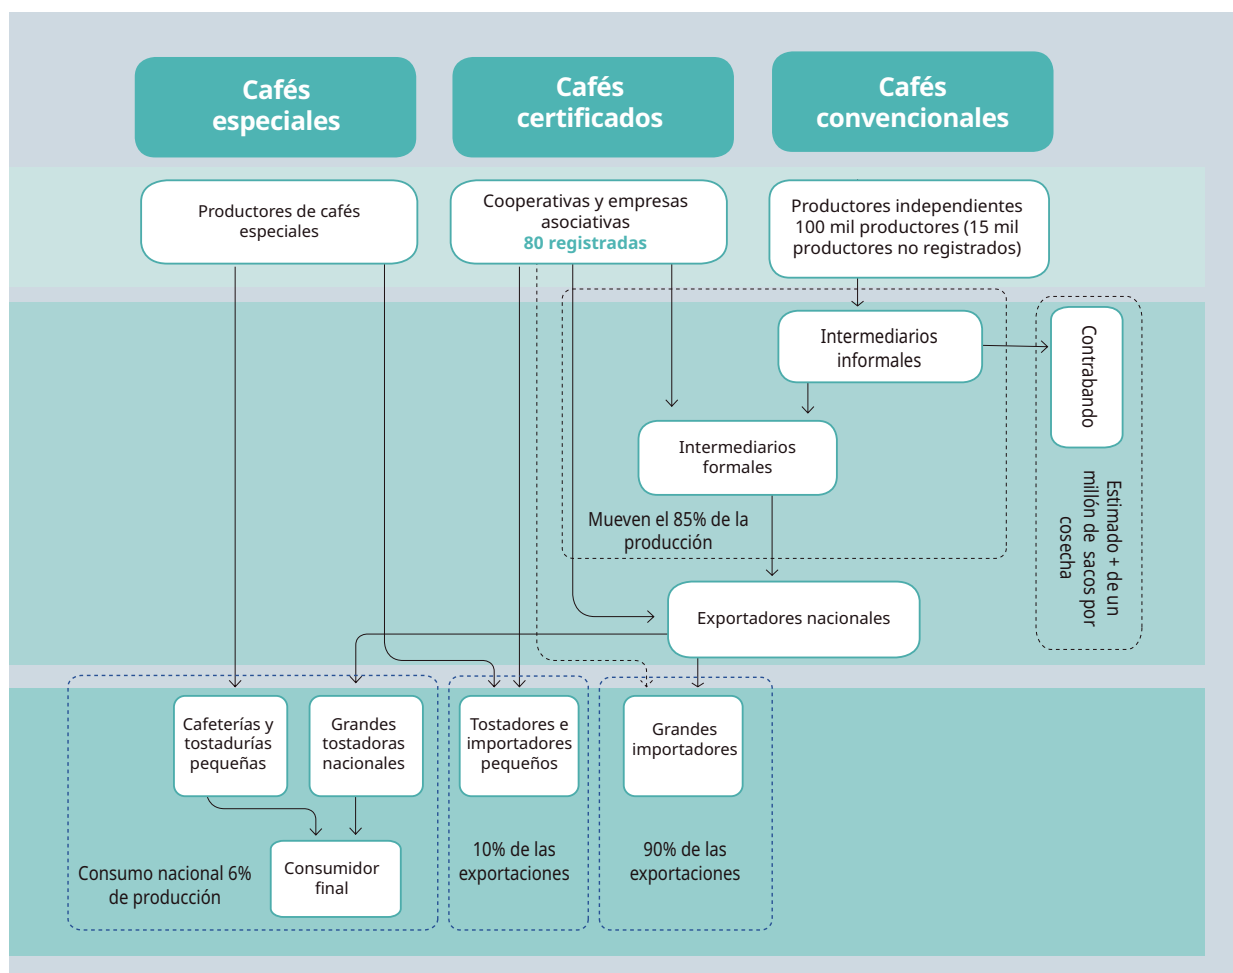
Cafés especiales

Cafés certificados

Cafés convencionales

Productores de cafés especiales

Cooperativas y empresas asociativas
80 registradas

Productores independientes 100 mil productores (15 mil productores no registrados)

Intermediarios informales

Contrabando

Intermediarios formales

Mueven el 85% de la producción

Estimado + de un millón de sacos por cosecha

Exportadores nacionales

Cafeterías y tostadurías pequeñas

Grandes tostadoras nacionales

Tostadores e importadores pequeños

Grandes importadores

Consumidor final

Consumo nacional 6% de producción

10% de las exportaciones

90% de las exportaciones